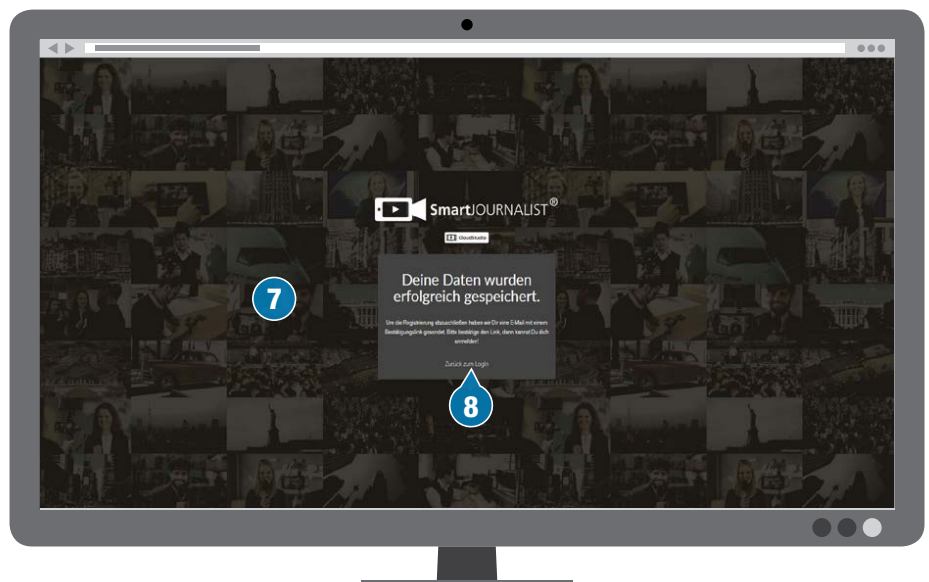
SmartJOURNALIST®

CloudStudio

Deine Daten wurden erfolgreich gespeichert.

Um die Registrierung abzuschließen haben wir Dir eine E-Mail mit einem Bestätigungslink gesendet. Bitte bestätige den Link, dann kannst Du dich anmelden!

Zurück zum Login

7

8